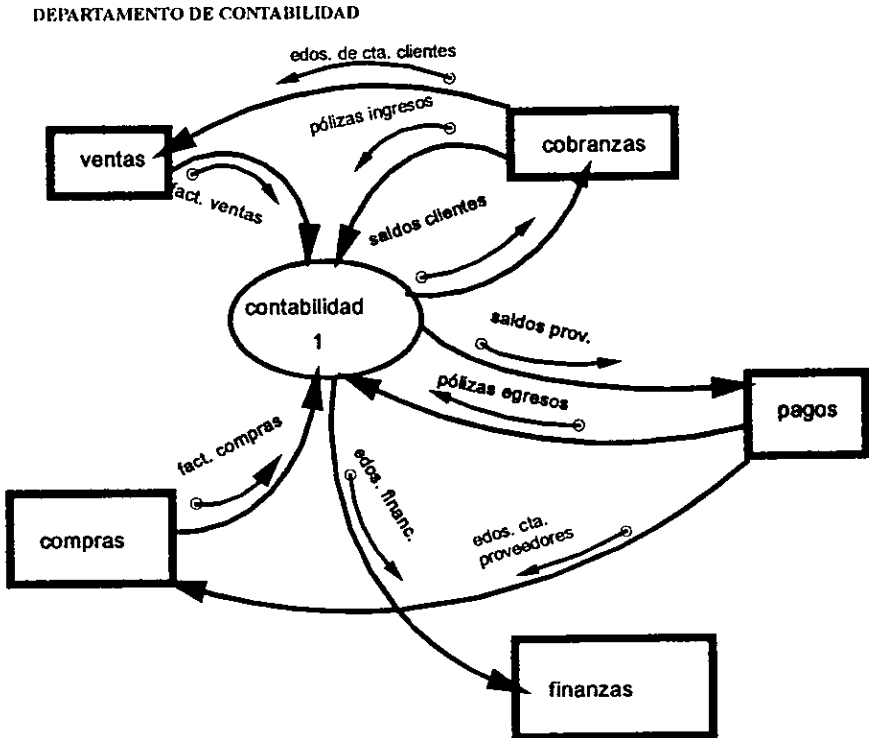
DEPARTAMENTO DE CONTABILIDAD

edos. de cta. clientes

pólizas ingresos

ventas

cobranzas

fact. ventas

saldos clientes

contabilidad
1

saldos prov.

pólizas egresos

pagos

fact. compras

edos. financ.

edos. cta. proveedores

compras

finanzas